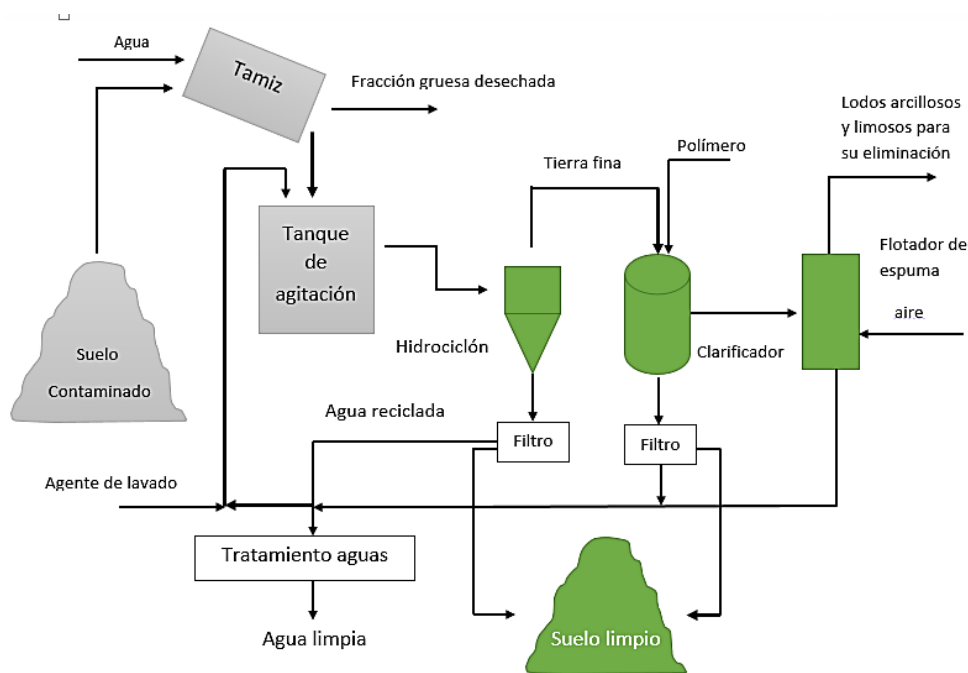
Agua

Tamiz

Fracción gruesa desechada

Lodos arcillosos y limosos para su eliminación

Polímero

Tierra fina

Tanque de agitación

Flotador de espuma

aire

Hidrociclón

Clarificador

Suelo Contaminado

Agua reciclada

Filtro

Filtro

Agente de lavado

Tratamiento aguas

Agua limpia

Suelo limpio